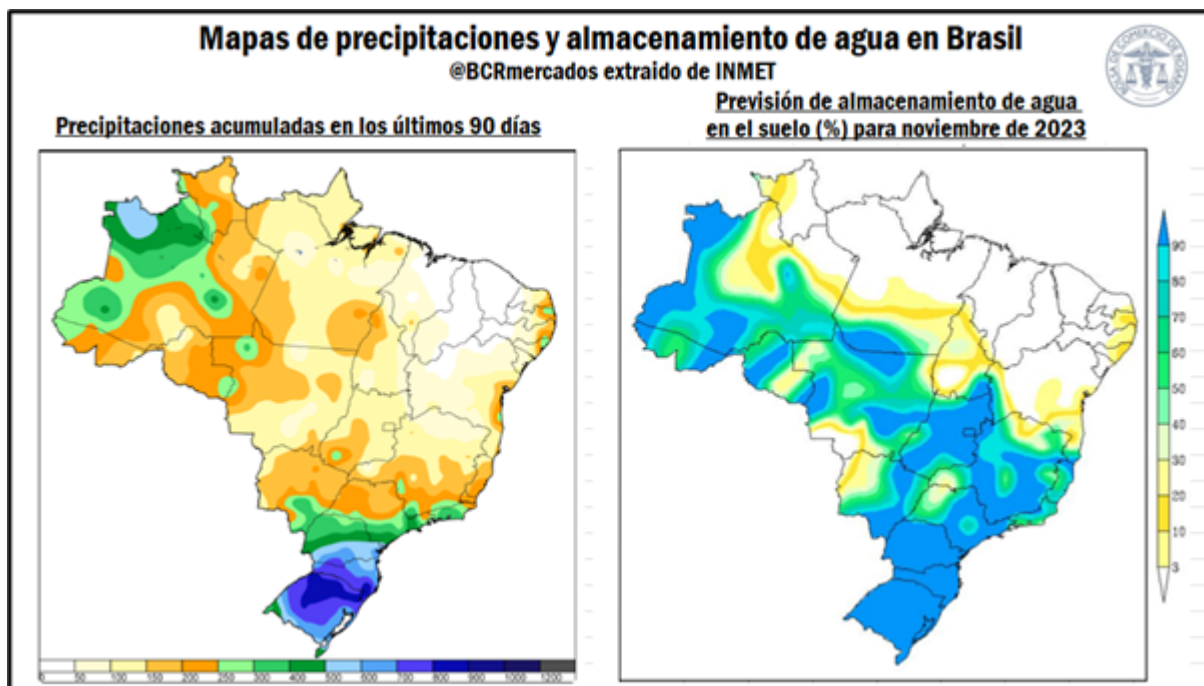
Mapas de precipitaciones y almacenamiento de agua en Brasil
@BCRmercados extraido de INMET

Precipitaciones acumuladas en los últimos 90 días

Previsión de almacenamiento de agua en el suelo (%) para noviembre de 2023

BOLSA DE COMERCIO DE ROSARIO

0 50 100 150 200 250 300 400 500 600 700 800 900 1000 1200

90
80
70
60
50
40
30
20
10
3